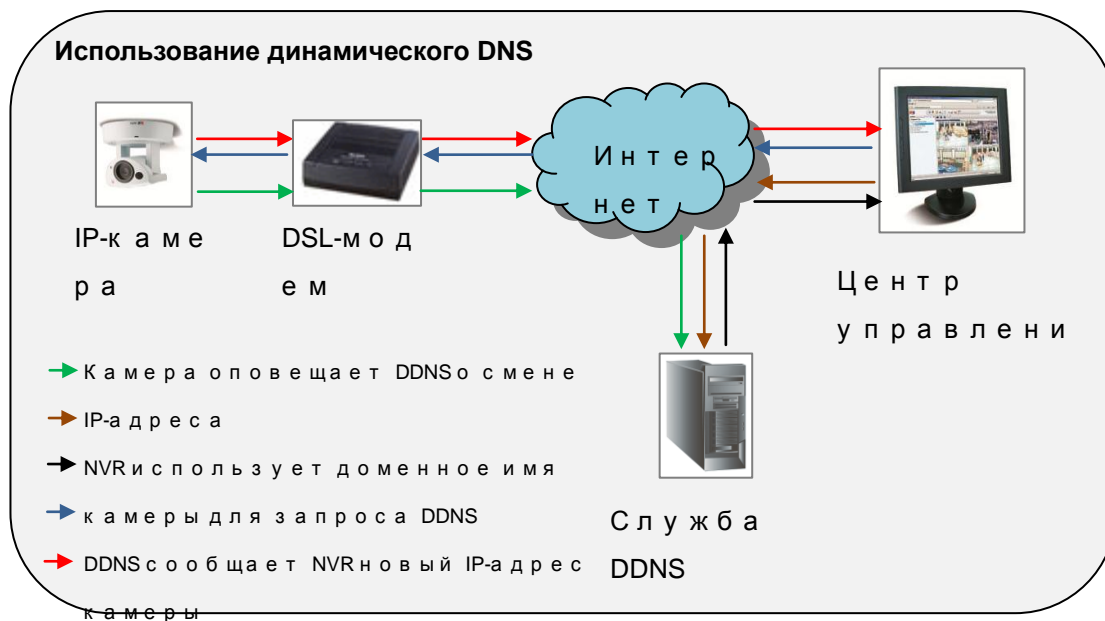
Использование динамического DNS

Интер
нет

IP-каме
ра

DSL-мод
ем

Центр
управлени

Служба
DDNS

Камера оповещает DDNS о смене
IP-адреса
NVR использует доменное имя
камеры для запроса DDNS
DDNS сообщает NVR новый IP-адрес
камеры